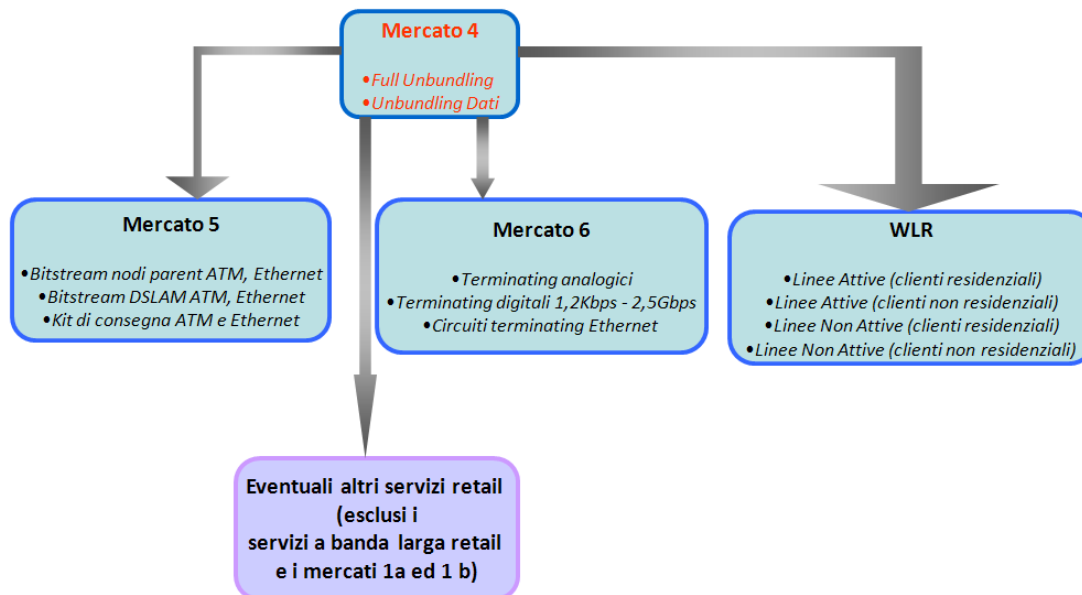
Mercato 4

•Full Unbundling
•Unbundling Dati

Mercato 5

•Bitstream nodi parent ATM, Ethernet
•Bitstream DSLAM ATM, Ethernet
•Kit di consegna ATM e Ethernet

Mercato 6

•Terminating analogici
•Terminating digitali 1,2Kbps - 2,5Gbps
•Circuiti terminating Ethernet

WLR

•Linee Attive (clienti residenziali)
•Linee Attive (clienti non residenziali)
•Linee Non Attive (clienti residenziali)
•Linee Non Attive (clienti non residenziali)

Eventuali altri servizi retail (esclusi i servizi a banda larga retail e i mercati 1a ed 1 b)